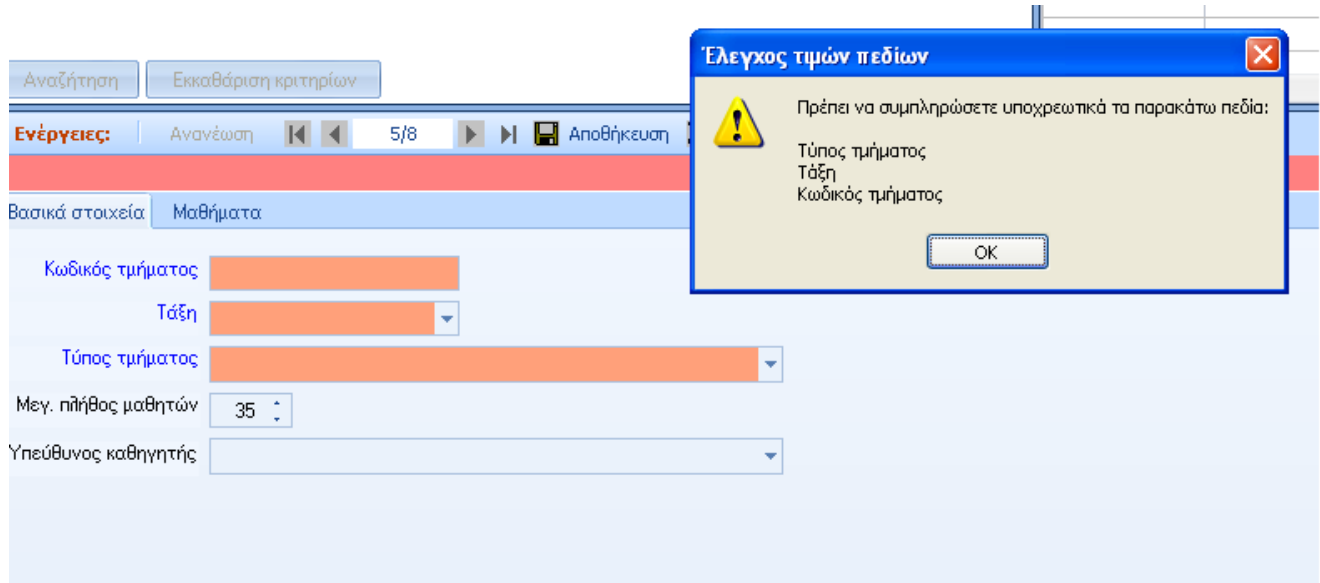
Αναζήτηση Εκκαθάριση κριτηρίων

Ενέργειες: Ανανέωση 5/8 Αποθήκευση

Βασικά στοιχεία Μαθήματα

Κωδικός τμήματος

Τάξη

Τύπος τμήματος

Μεγ. πλήθος μαθητών 35

Υπεύθυνος καθηγητής

Έλεγχος τιμών πεδίων

Πρέπει να συμπληρώσετε υποχρεωτικά τα παρακάτω πεδία:

Τύπος τμήματος
Τάξη
Κωδικός τμήματος

OK